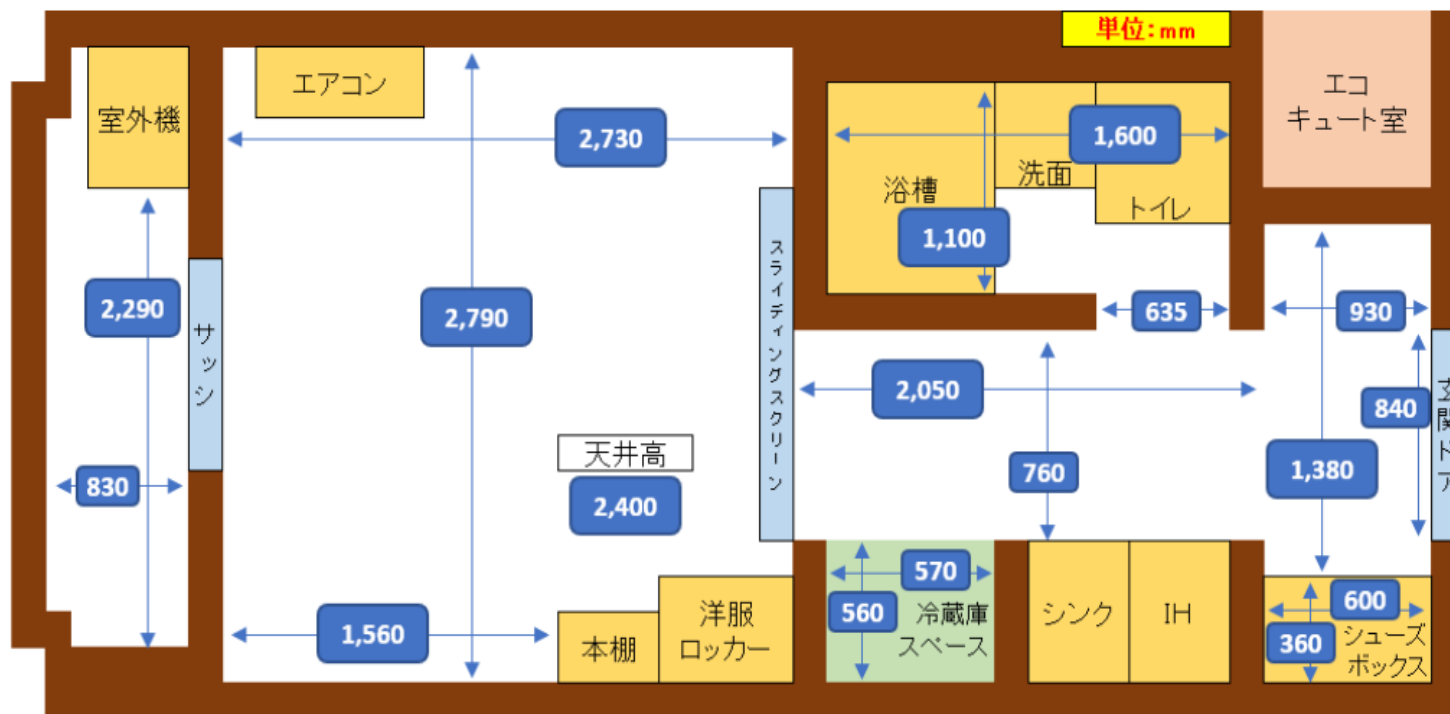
単位：mm

室外機

2,290

830

サッシ

エアコン

2,730

2,790

天井高

2,400

1,560

本棚

洋服
ロッカー

スライディングスクリーン

浴槽

1,100

洗面

1,600

トイレ

エコ
キュート室

635

930

2,050

760

840

玄関ドア

1,380

570

560

冷蔵庫
スペース

シンク

IH

600

360

シューズ
ボックス